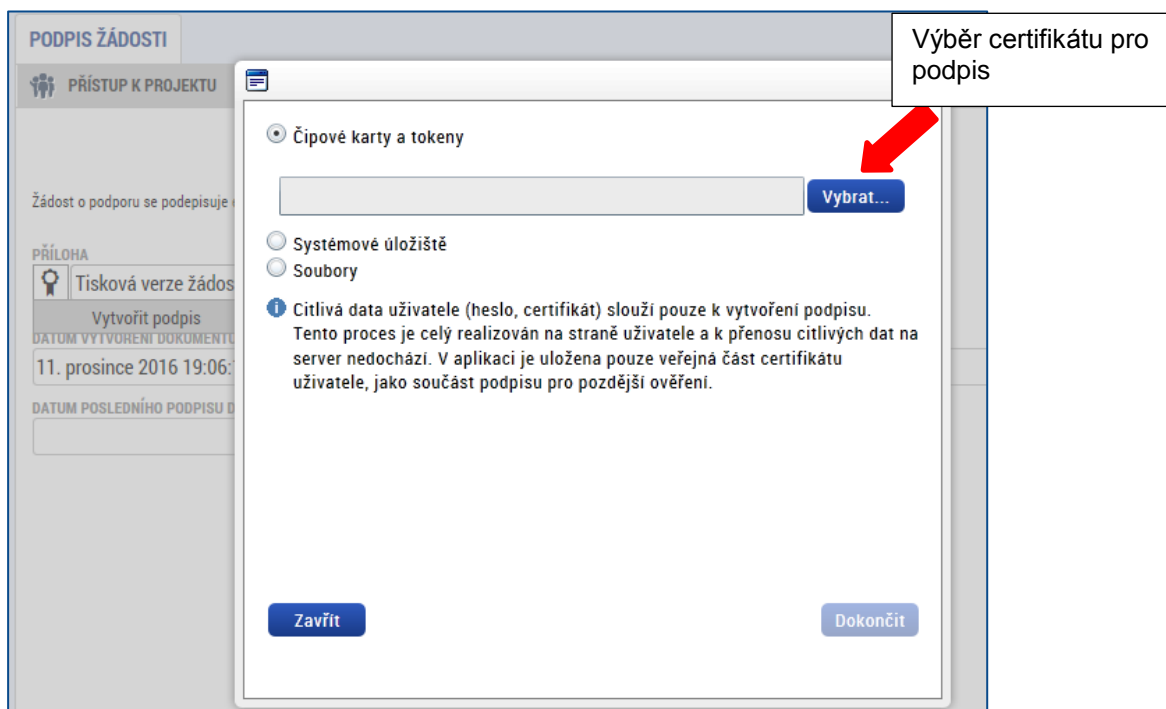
PODPIS ŽÁDOSTI

PŘÍSTUP K PROJEKTU

Výběr certifikátu pro podpis

Čipové karty a tokeny

Vybrat...

Systémové úložiště

Soubory

Citlivá data uživatele (heslo, certifikát) slouží pouze k vytvoření podpisu. Tento proces je celý realizován na straně uživatele a k přenosu citlivých dat na server nedochází. V aplikaci je uložena pouze veřejná část certifikátu uživatele, jako součást podpisu pro pozdější ověření.

Žádost o podporu se podepisuje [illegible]

PŘÍLOHA

Tisková verze žádos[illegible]

Vytvořit podpis

DATUM VYTVOŘENÍ DOKUMENTU

11. prosince 2016 19:06:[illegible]

DATUM POSLEDNÍHO PODPISU D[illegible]

Zavřít

Dokončit